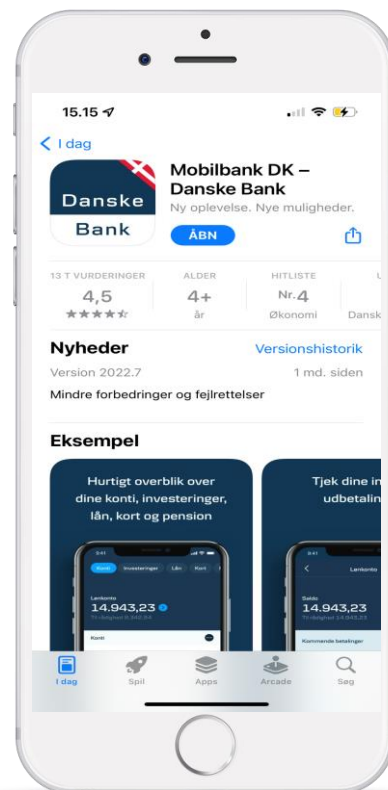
15.15

< I dag

Danske Bank

Mobilbank DK – Danske Bank

Ny oplevelse. Nye muligheder.

ÅBN

13 T VURDERINGER
4,5
★★★★★

ALDER
4+
år

HITLISTE
Nr. 4
Økonomi

Dansk

Nyheder

Versionshistorik

Version 2022.7

1 md. siden

Mindre forbedringer og fejlrettelser

Eksempel

Hurtigt overblik over dine konti, investeringer, lån, kort og pension

Konti Investeringer Lån Kort

Lønkonto
14.943,23

Konti

Tjek dine in udbetalin

Lønkonto

Saldo
14.943,23

Kommende betalinger

I dag

Spil

Apps

Arcade

Søg